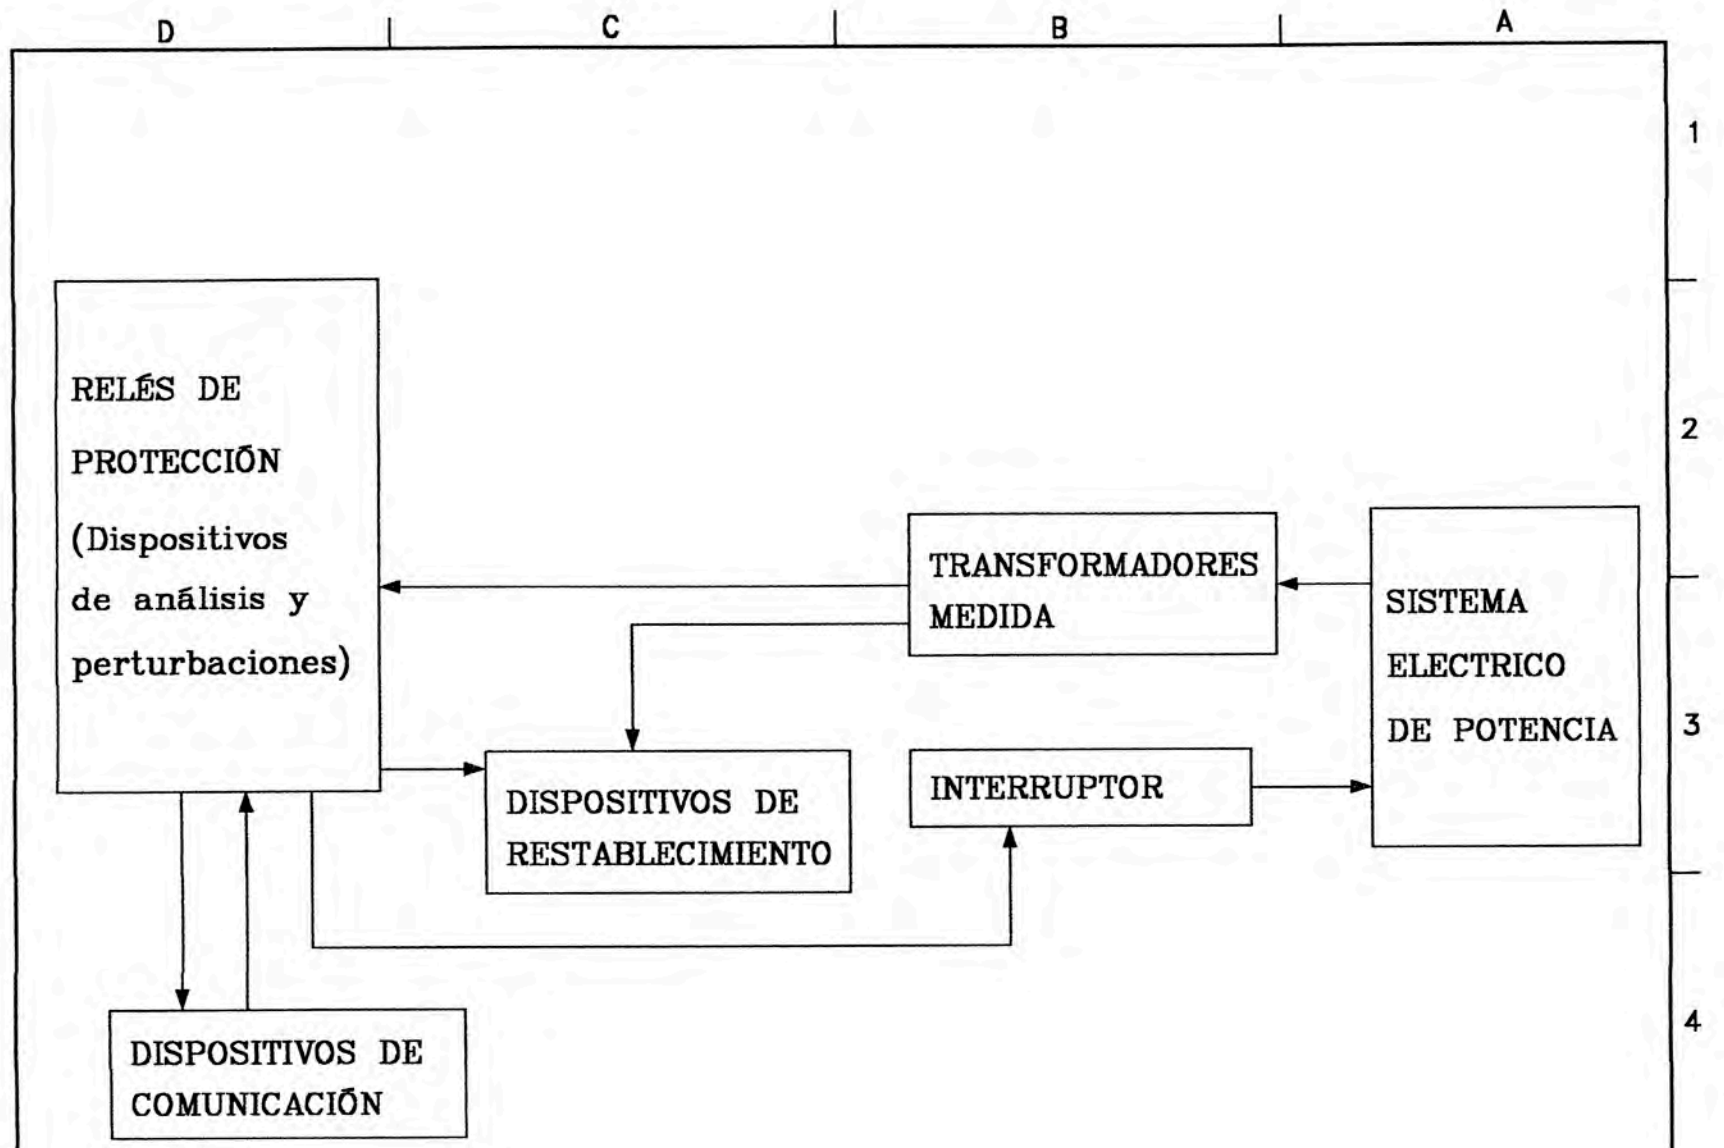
D C B A

1

2

3

4

RELÉS DE PROTECCIÓN (Dispositivos de análisis y perturbaciones)

TRANSFORMADORES MEDIDA

SISTEMA ELECTRICO DE POTENCIA

DISPOSITIVOS DE RESTABLECIMIENTO

INTERRUPTOR

DISPOSITIVOS DE COMUNICACIÓN